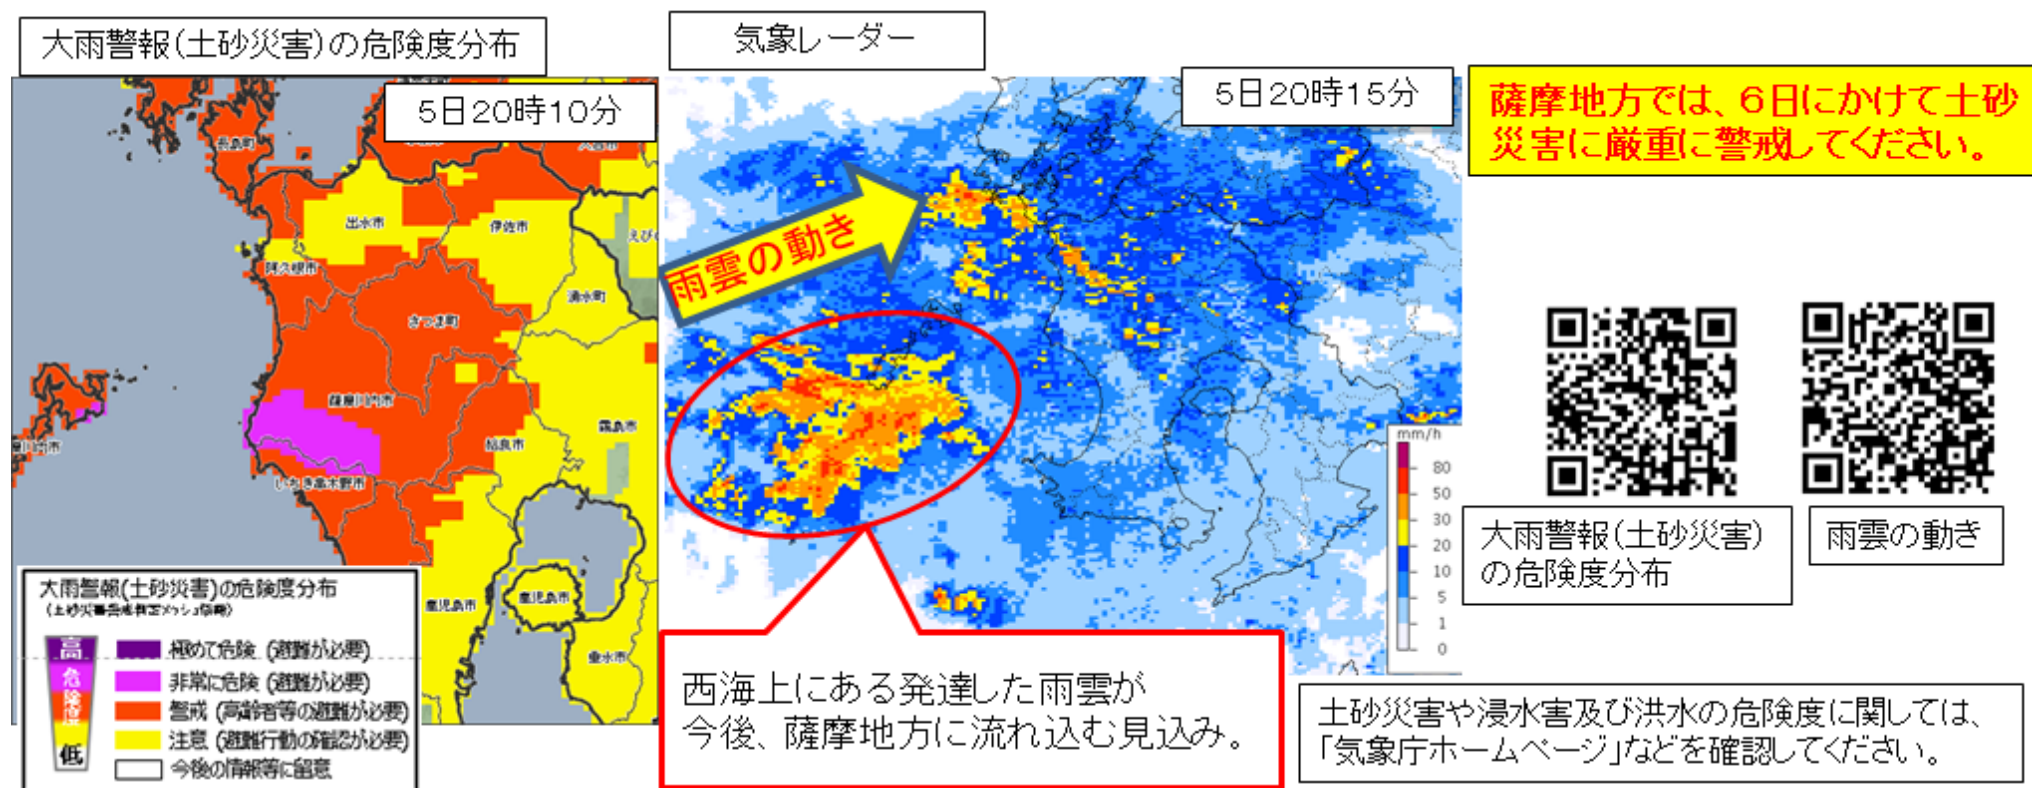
大雨警報(土砂災害)の危険度分布

5日20時10分

長島町

出水市

伊佐市

えびの

阿久根市

湧水町

さつま町

薩摩川内市

霧島市

姶良市

いちき串木野市

川内市

鹿児島市

鹿児島市

垂水市

大雨警報(土砂災害)の危険度分布
(土砂災害警戒判定メッシュ情報)

高
危険度
低

極めて危険 (避難が必要)
非常に危険 (避難が必要)
警戒 (高齢者等の避難が必要)
注意 (避難行動の確認が必要)
今後の情報等に留意

気象レーダー

5日20時15分

雨雲の動き

mm/h
80
50
30
20
10
5
1
0

西海上にある発達した雨雲が
今後、薩摩地方に流れ込む見込み。

薩摩地方では、6日にかけて土砂災害に厳重に警戒してください。

大雨警報(土砂災害)の危険度分布

雨雲の動き

土砂災害や浸水害及び洪水の危険度に関しては、
「気象庁ホームページ」などを確認してください。